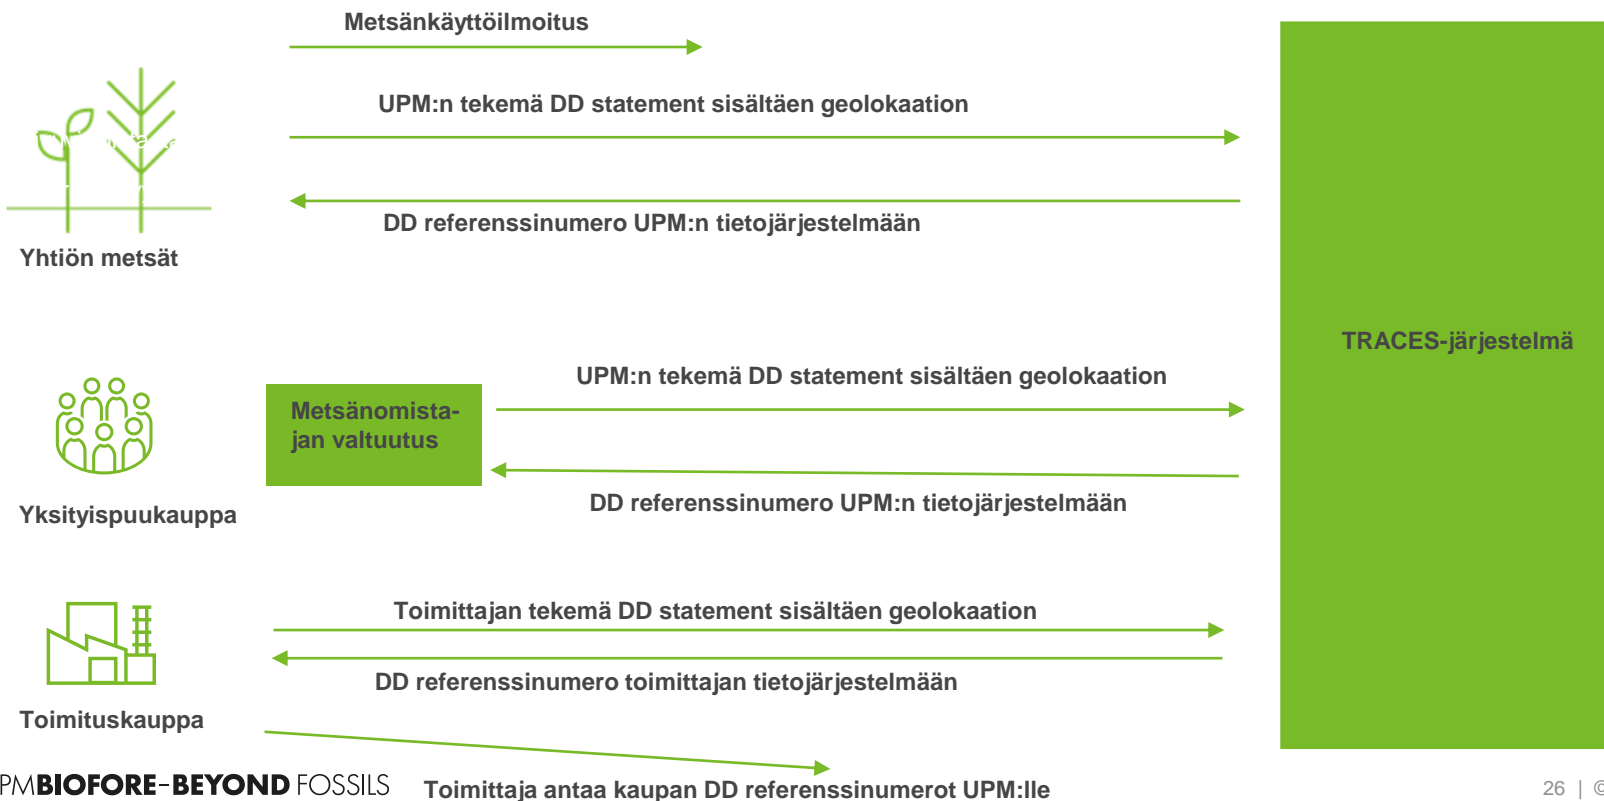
Metsänkäyttöilmoitus

UPM:n tekemä DD statement sisältäen geolokaation

DD referenssinumero UPM:n tietojärjestelmään

Yhtiön metsät

TRACES-järjestelmä

UPM:n tekemä DD statement sisältäen geolokaation

Metsänomistajan valtuutus

DD referenssinumero UPM:n tietojärjestelmään

Yksityispuukauppa

Toimittajan tekemä DD statement sisältäen geolokaation

DD referenssinumero toimittajan tietojärjestelmään

Toimituskauppa

Toimittaja antaa kaupan DD referenssinumerot UPM:lle

PMBIOFORE–BEYOND FOSSILS

26 | ©